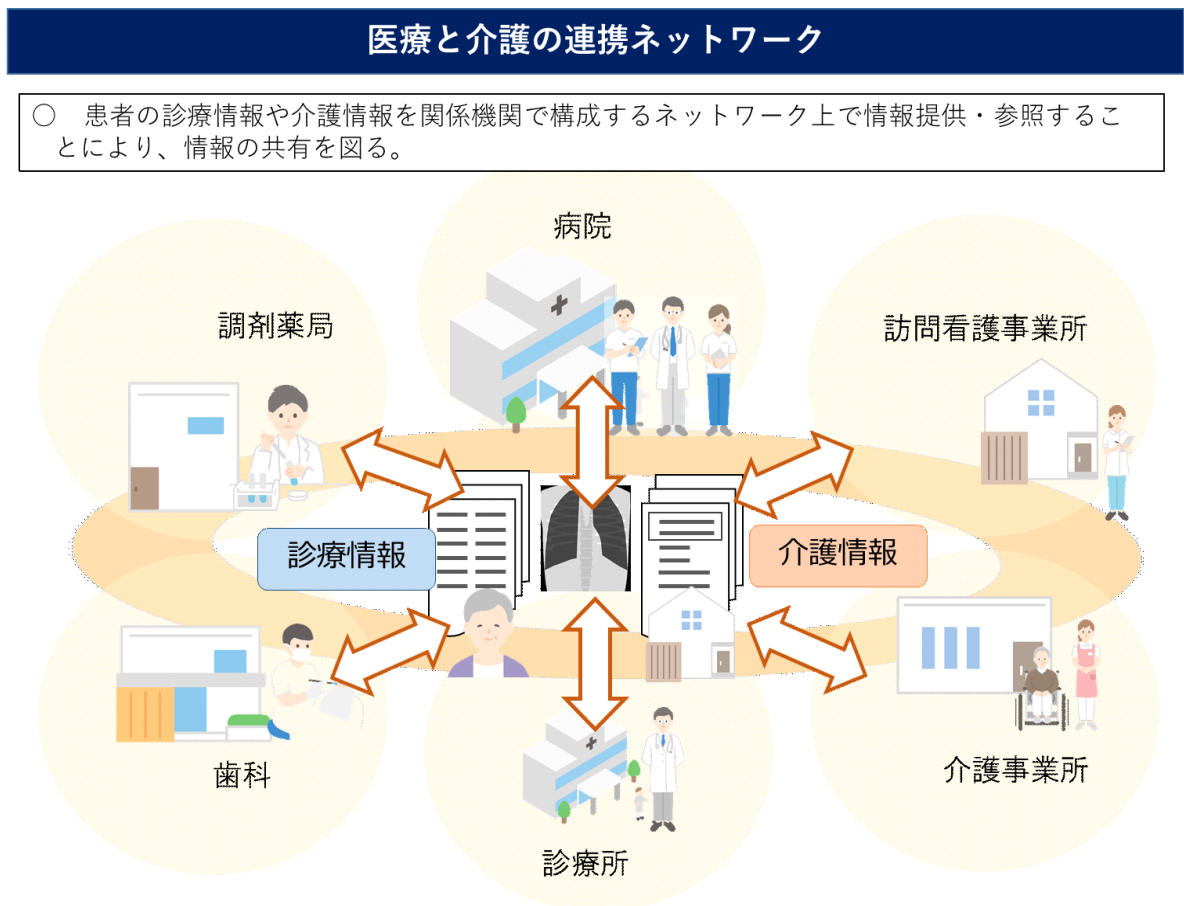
医療と介護の連携ネットワーク

○　患者の診療情報や介護情報を関係機関で構成するネットワーク上で情報提供・参照することにより、情報の共有を図る。

病院

調剤薬局

訪問看護事業所

診療情報

介護情報

歯科

介護事業所

診療所